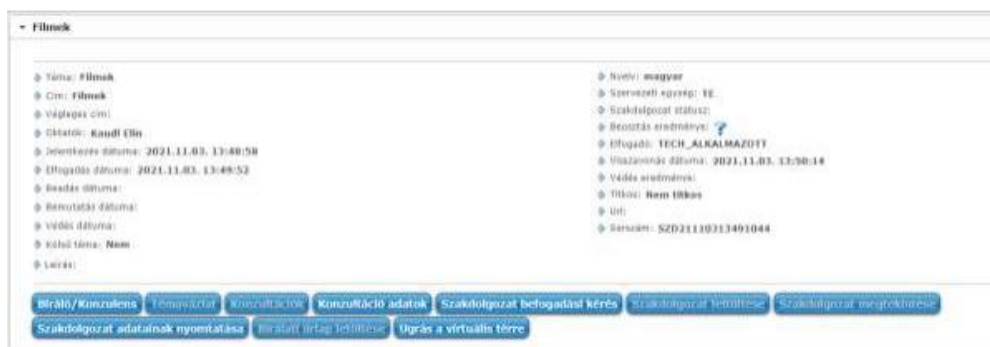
- Filmek

Téma: Filmek
Cím: Filmek
Végleges cím:
Oktatók: Kaudi Elin
Jelentkezés dátuma: 2021.11.03. 13:48:58
Elfogadás dátuma: 2021.11.03. 13:49:52
Beadás dátuma:
Bemutatás dátuma:
Védés dátuma:
Külső téma: Nem
Leírás:

Nyelv: magyar
Szervezeti egység: TE
Szakdolgozat státusz:
Beosztás eredménye: ?
Elfogadó: TECH_ALKALMAZOTT
Visszavonás dátuma: 2021.11.03. 13:50:14
Védés eredménye:
Titkos: Nem titkos
Url:
Sorszám: SZD21110313491044

Bíráló/Konzulens Témazárlat Konzultációk Konzultáció adatok Szakdolgozat befogadási kérés Szakdolgozat feltöltése Szakdolgozat megtekintése
Szakdolgozat adatainak nyomtatása Bírálati űrlap feltöltése Ugrás a virtuális térre